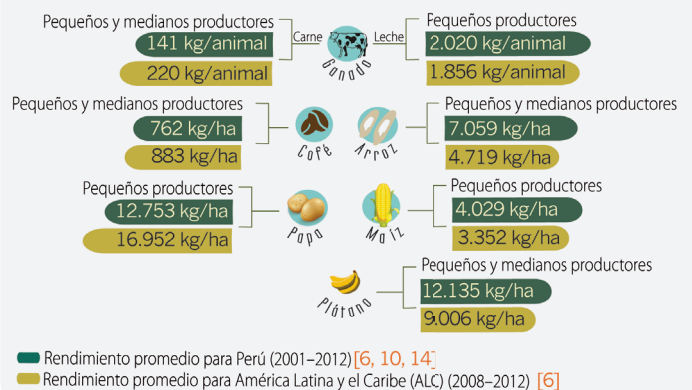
Pequeños y medianos productores
141 kg/animal
220 kg/animal
Carne
Ganado
Leche
Pequeños productores
2.020 kg/animal
1.856 kg/animal

Pequeños y medianos productores
762 kg/ha
883 kg/ha
Café
Arroz
Pequeños y medianos productores
7.059 kg/ha
4.719 kg/ha

Pequeños productores
12.753 kg/ha
16.952 kg/ha
Papa
Maíz
Pequeños productores
4.029 kg/ha
3.352 kg/ha

Plátano
Pequeños y medianos productores
12.135 kg/ha
9.006 kg/ha

Rendimiento promedio para Perú (2001–2012) [6, 10, 14]
Rendimiento promedio para América Latina y el Caribe (ALC) (2008–2012) [6]